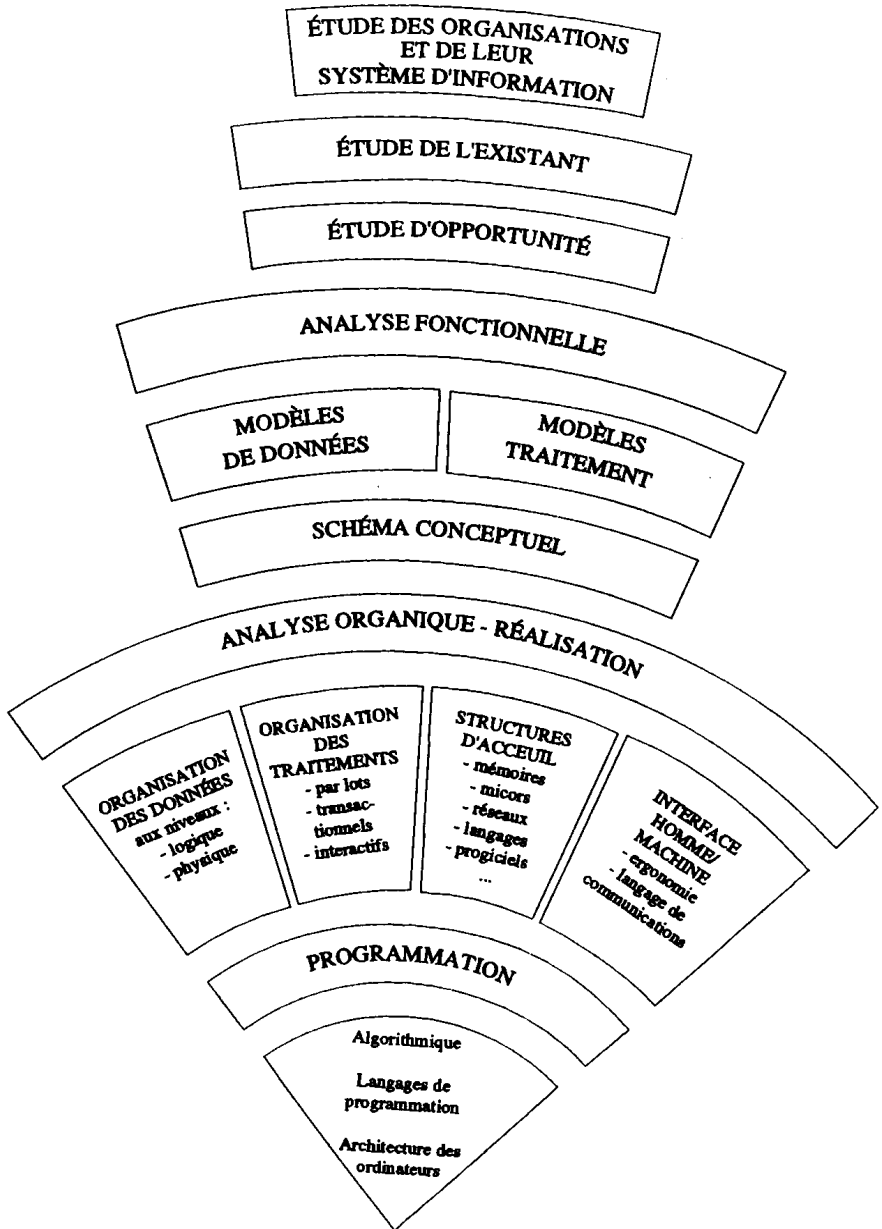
ÉTUDE DES ORGANISATIONS ET DE LEUR SYSTÈME D'INFORMATION

ÉTUDE DE L'EXISTANT

ÉTUDE D'OPPORTUNITÉ

ANALYSE FONCTIONNELLE

MODÈLES DE DONNÉES

MODÈLES TRAITEMENT

SCHÉMA CONCEPTUEL

ANALYSE ORGANIQUE - RÉALISATION

ORGANISATION DES DONNÉES aux niveaux : - logique - physique

ORGANISATION DES TRAITEMENTS - par lots - transactionnels - interactifs

STRUCTURES D'ACCEUIL - mémoires - micors - réseaux - langages - progiciels ...

INTERFACE HOMME/ MACHINE - ergonomie - langage de communications

PROGRAMMATION

Algorithmique

Langages de programmation

Architecture des ordinateurs